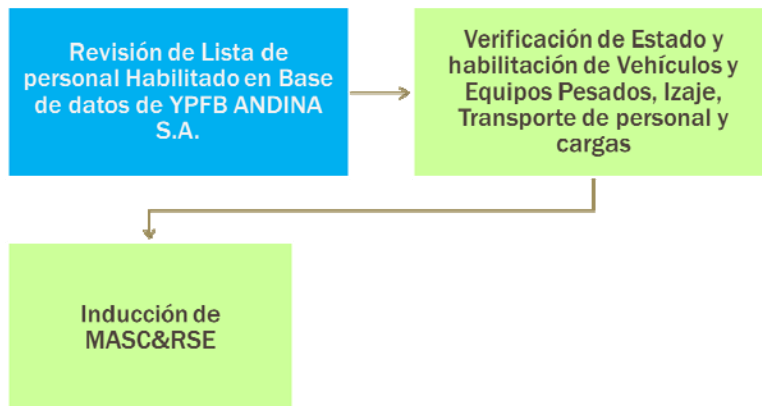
Revisión de Lista de personal Habilitado en Base de datos de YPFB ANDINA S.A.

Verificación de Estado y habilitación de Vehículos y Equipos Pesados, Izaje, Transporte de personal y cargas

Inducción de MASC&RSE